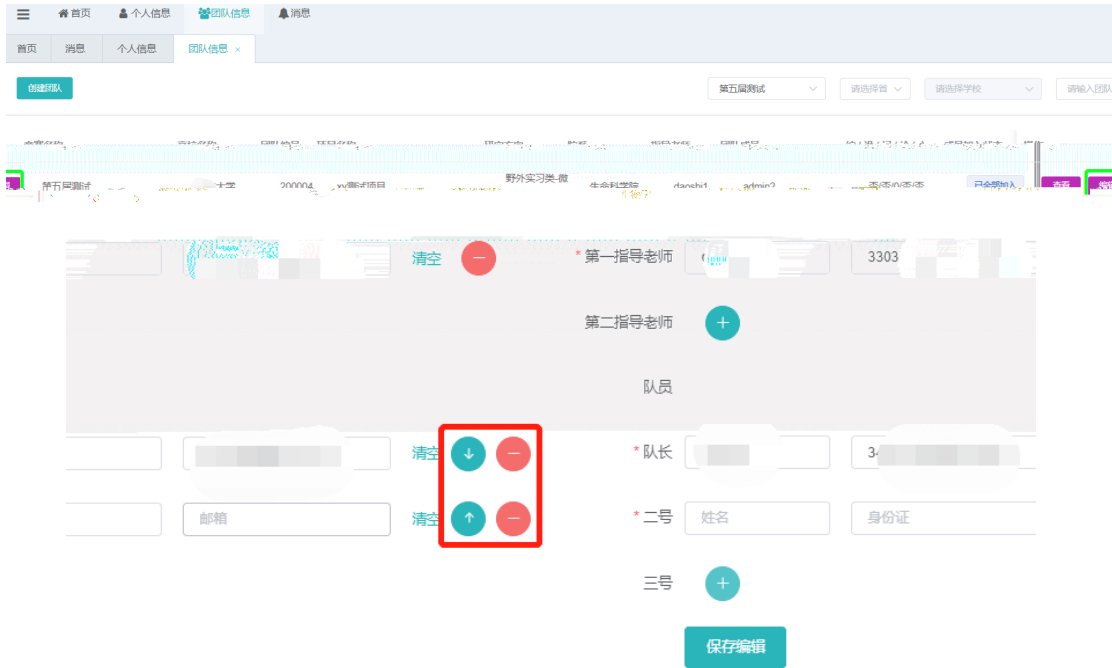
首页 个人信息 团队信息 消息

首页 消息 个人信息 团队信息 ×

创建团队

第五届测试 请选择省 请选择学校 请输入团队

第五届测试 大学 200004 xx测试项目 野外实习类-微 生命科学院 daoshi1 admin2 已全部加入 查看

清空 * 第一指导老师 3303

第二指导老师

队员

清空 * 队长 34

邮箱 清空 * 二号 姓名 身份证

三号

保存编辑